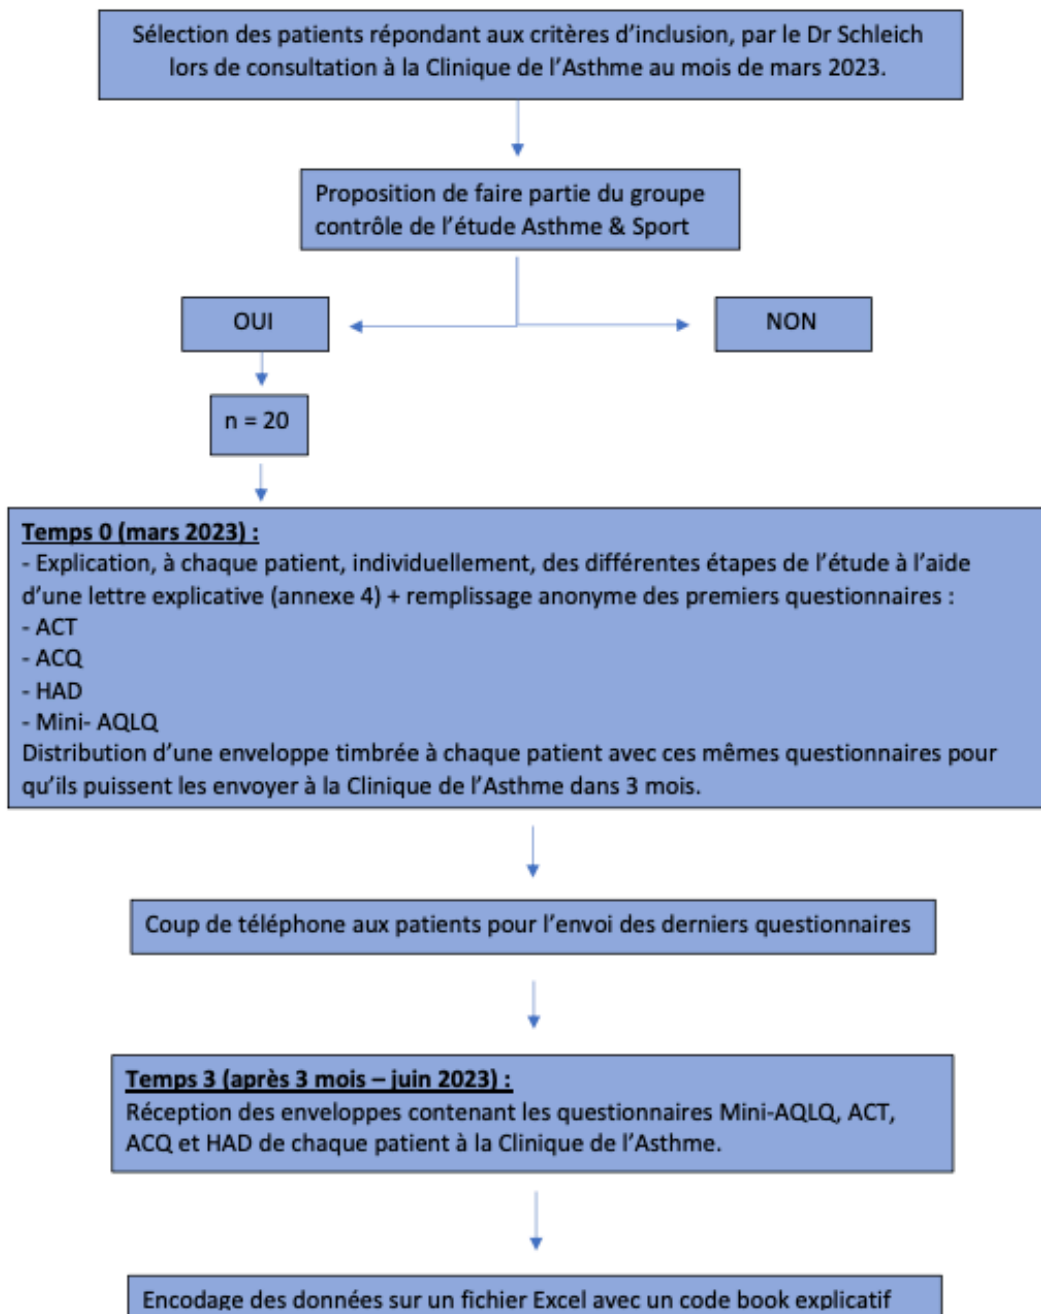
Sélection des patients répondant aux critères d'inclusion, par le Dr Schleich lors de consultation à la Clinique de l'Asthme au mois de mars 2023.

Proposition de faire partie du groupe contrôle de l'étude Asthme & Sport

OUI

NON

n = 20

Temps 0 (mars 2023) :
- Explication, à chaque patient, individuellement, des différentes étapes de l'étude à l'aide d'une lettre explicative (annexe 4) + remplissage anonyme des premiers questionnaires :
- ACT
- ACQ
- HAD
- Mini- AQLQ
Distribution d'une enveloppe timbrée à chaque patient avec ces mêmes questionnaires pour qu'ils puissent les envoyer à la Clinique de l'Asthme dans 3 mois.

Coup de téléphone aux patients pour l'envoi des derniers questionnaires

Temps 3 (après 3 mois – juin 2023) :
Réception des enveloppes contenant les questionnaires Mini-AQLQ, ACT, ACQ et HAD de chaque patient à la Clinique de l'Asthme.

Encodage des données sur un fichier Excel avec un code book explicatif